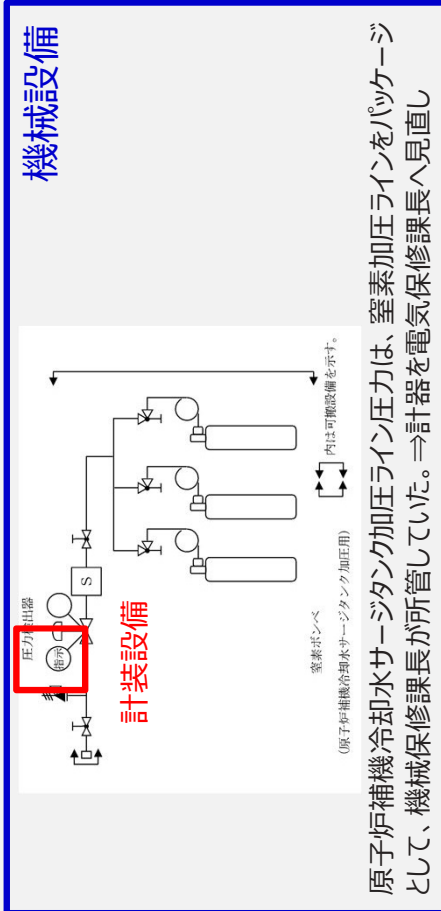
機械設備

圧力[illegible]出器

指示

S

計装設備

窒素ボンベ

（原子炉補機冷却水サージタンク加圧用）

内は可搬設備を示す。

原子炉補機冷却水サージタンク加圧ライン圧力は、窒素加圧ラインをパッケージとして、機械保修課長が所管していた。⇒計器を電気保修課長へ見直し